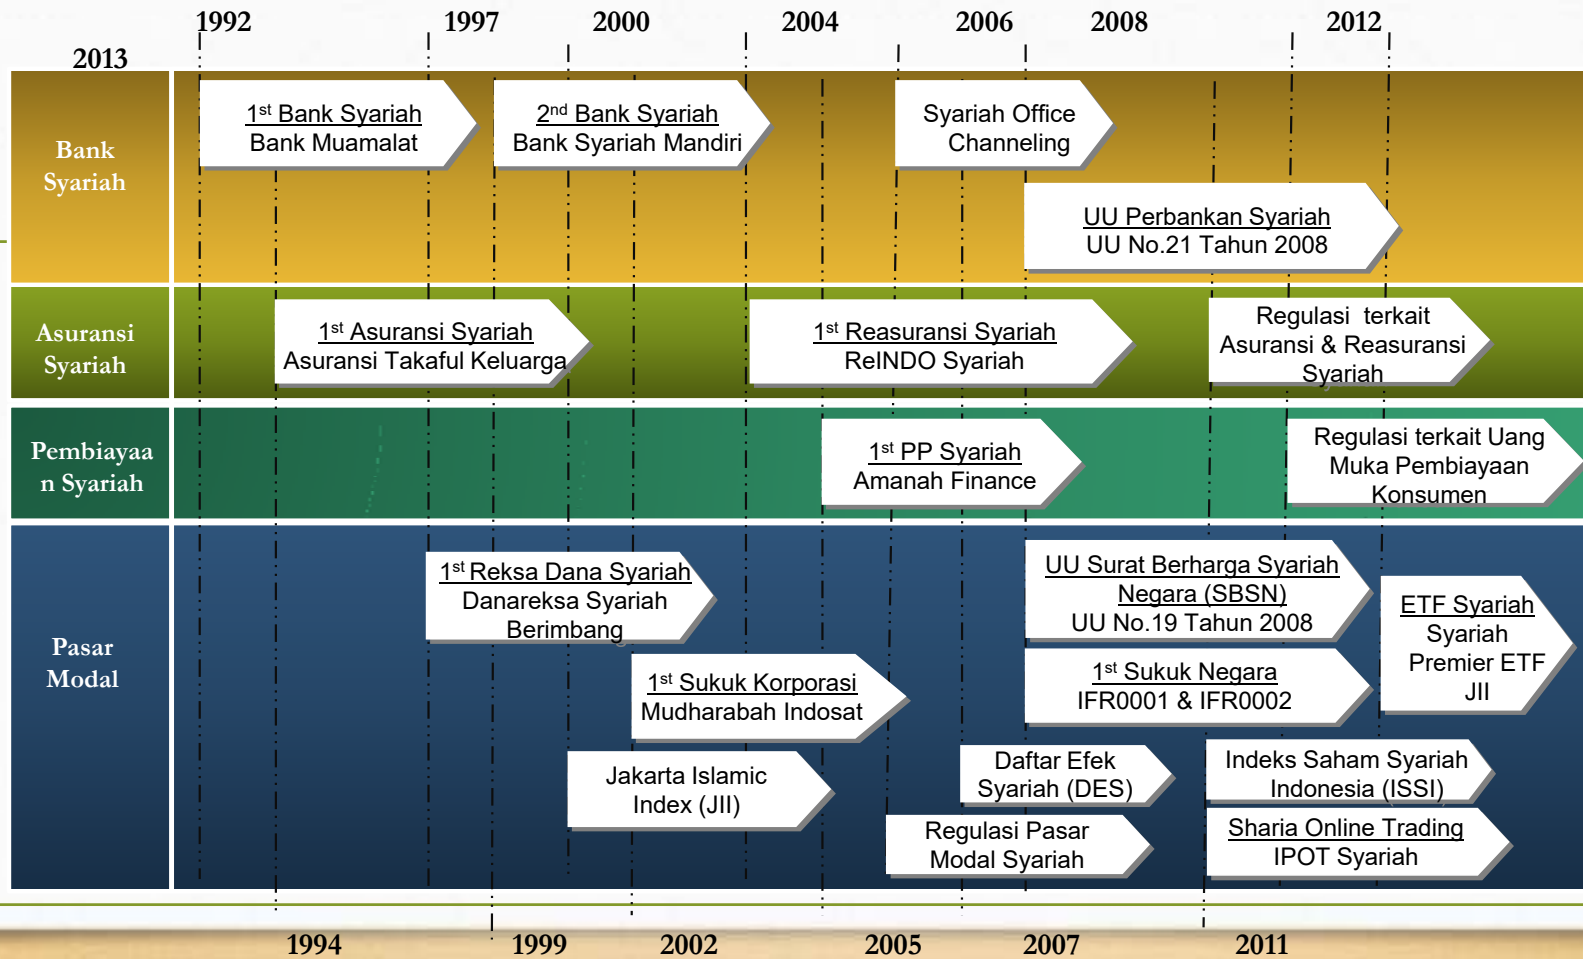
2013

1992 1997 2000 2004 2006 2008 2012

Bank Syariah

1st Bank Syariah
Bank Muamalat

2nd Bank Syariah
Bank Syariah Mandiri

Syariah Office Channeling

UU Perbankan Syariah
UU No.21 Tahun 2008

Asuransi Syariah

1st Asuransi Syariah
Asuransi Takaful Keluarga

1st Reasuransi Syariah
ReINDO Syariah

Regulasi terkait Asuransi & Reasuransi Syariah

Pembiayaan Syariah

1st PP Syariah
Amanah Finance

Regulasi terkait Uang Muka Pembiayaan Konsumen

Pasar Modal

1st Reksa Dana Syariah
Danareksa Syariah Berimbang

UU Surat Berharga Syariah Negara (SBSN)
UU No.19 Tahun 2008

ETF Syariah
Syariah Premier ETF JII

1st Sukuk Korporasi
Mudharabah Indosat

1st Sukuk Negara
IFR0001 & IFR0002

Jakarta Islamic Index (JII)

Daftar Efek Syariah (DES)

Indeks Saham Syariah Indonesia (ISSI)

Regulasi Pasar Modal Syariah

Sharia Online Trading
IPOT Syariah

1994 1999 2002 2005 2007 2011